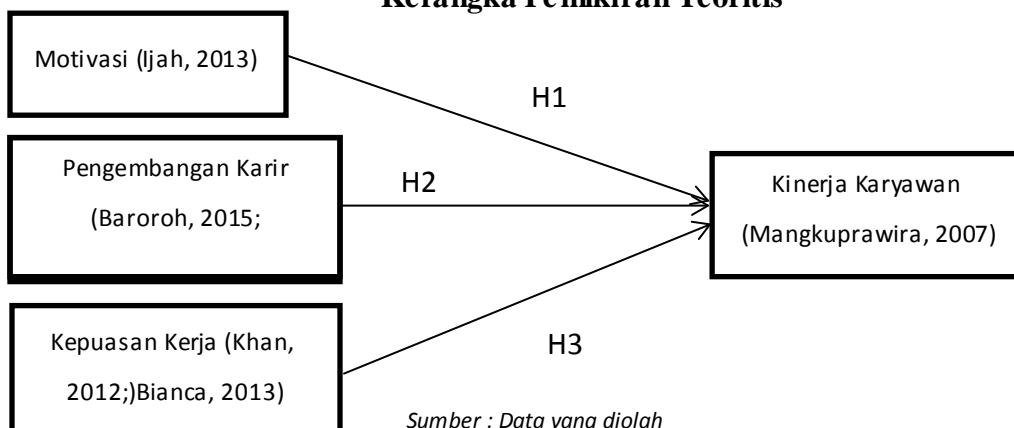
Kerangka Pemikiran Teoritis

Motivasi (Ijah, 2013)

H1

Pengembangan Karir (Baroroh, 2015;

H2

Kinerja Karyawan (Mangkuprawira, 2007)

Kepuasan Kerja (Khan, 2012;)Bianca, 2013)

H3

Sumber : Data yang diolah